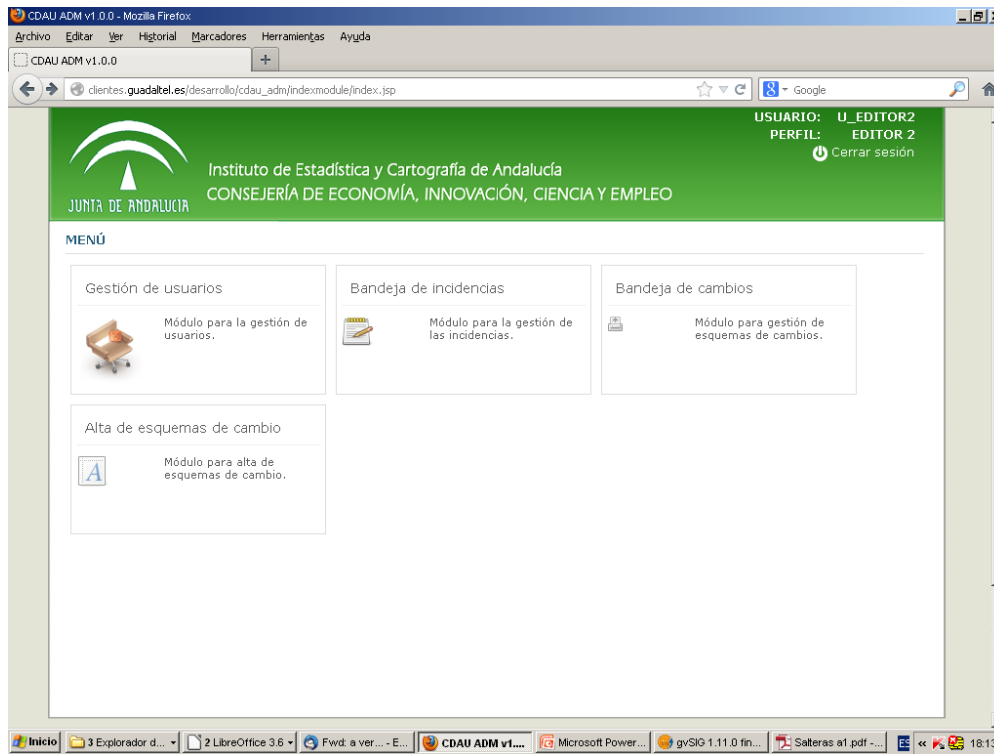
CDAU ADM v1.0.0 - Mozilla Firefox

Archivo Editar Ver Historial Marcadores Herramientas Ayuda

CDAU ADM v1.0.0 +

clientes.guadaltel.es/desarrollo/cdau_adm/indexmodule/index.jsp

Google

USUARIO: U_EDITOR2
PERFIL: EDITOR 2
Cerrar sesión

JUNTA DE ANDALUCIA

Instituto de Estadística y Cartografía de Andalucía
CONSEJERÍA DE ECONOMÍA, INNOVACIÓN, CIENCIA Y EMPLEO

MENÚ

Gestión de usuarios

Módulo para la gestión de usuarios.

Bandeja de incidencias

Módulo para la gestión de las incidencias.

Bandeja de cambios

Módulo para gestión de esquemas de cambios.

Alta de esquemas de cambio

Módulo para alta de esquemas de cambio.

Inicio | 3 Explorador d... | 2 LibreOffice 3.6 | Fwd: a ver... - E... | CDAU ADM v1.... | Microsoft Power... | gvSIG 1.11.0 fin... | Salteras a1.pdf -... | ES « 18:13